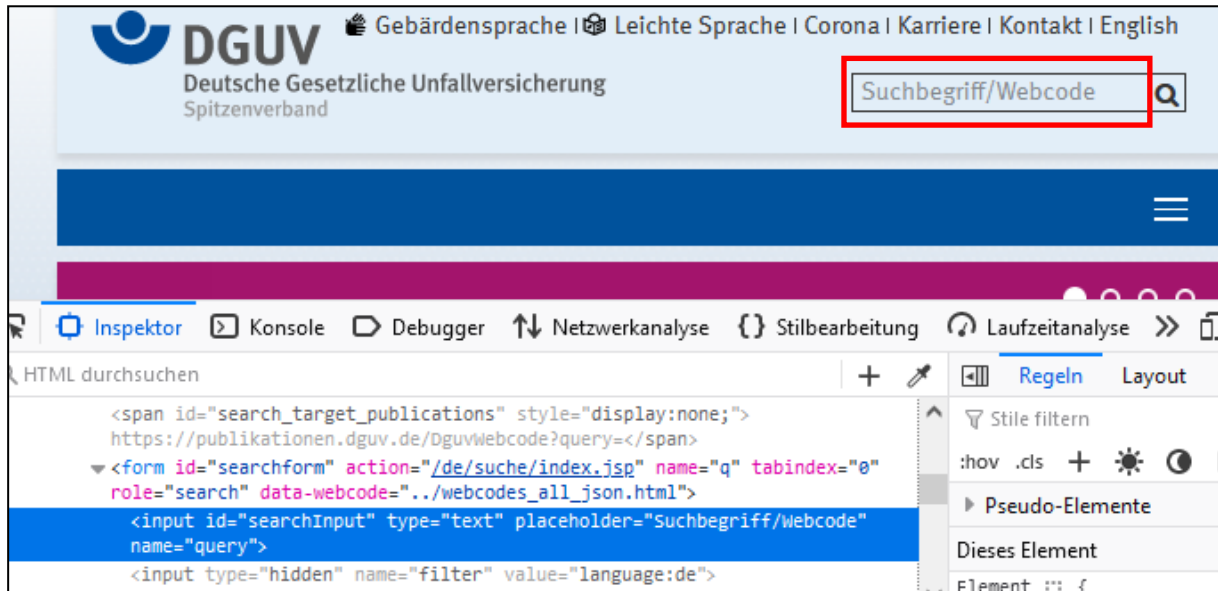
DGUV
Deutsche Gesetzliche Unfallversicherung
Spitzenverband

Gebärdensprache | Leichte Sprache | Corona | Karriere | Kontakt | English

Suchbegriff/Webcode

Inspektor Konsole Debugger Netzwerkanalyse Stilbearbeitung Laufzeitanalyse

HTML durchsuchen

<span id="search_target_publications" style="display:none;">
https://publikationen.dguv.de/DguvWebcode?query=</span>
<form id="searchform" action="/de/suche/index.jsp" name="q" tabindex="0" role="search" data-webcode="../webcodes_all_json.html">
<input id="searchInput" type="text" placeholder="Suchbegriff/Webcode" name="query">
<input type="hidden" name="filter" value="language:de">

Regeln Layout
Stile filtern
:hov .cls
Pseudo-Elemente
Dieses Element
Element :: {